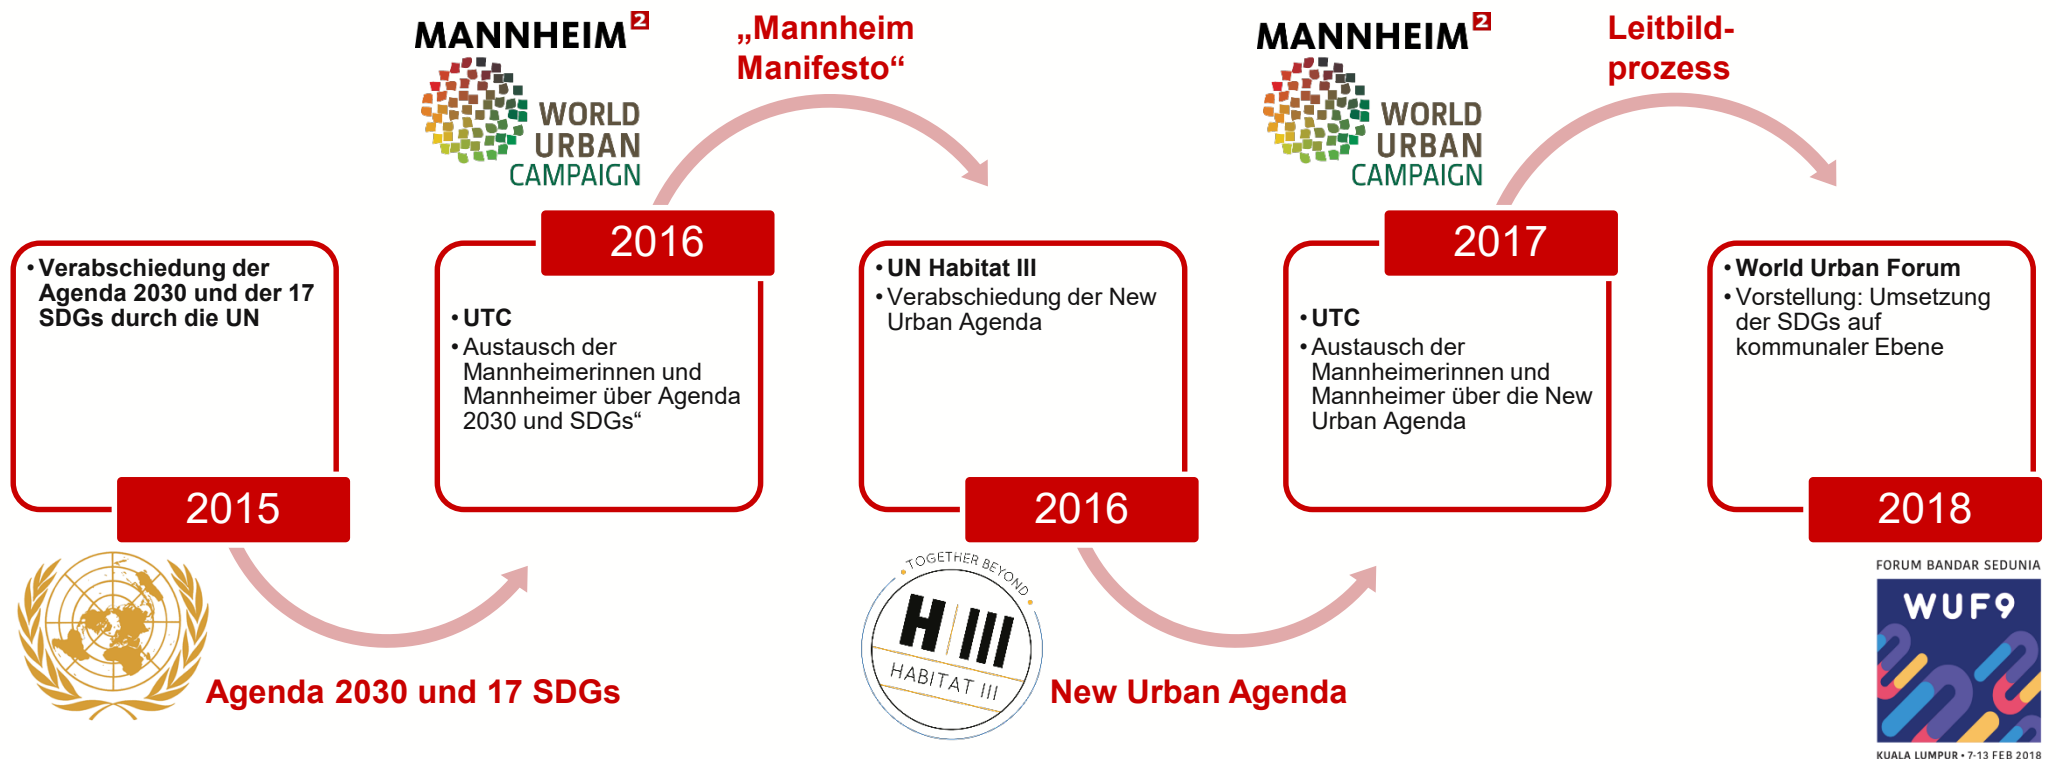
MANNHEIM²
WORLD URBAN CAMPAIGN

„Mannheim Manifesto“

MANNHEIM²
WORLD URBAN CAMPAIGN

Leitbild-prozess

• Verabschiedung der Agenda 2030 und der 17 SDGs durch die UN

2015

2016

• UTC
• Austausch der Mannheimerinnen und Mannheimer über Agenda 2030 und SDGs“

• UN Habitat III
• Verabschiedung der New Urban Agenda

2016

2017

• UTC
• Austausch der Mannheimerinnen und Mannheimer über die New Urban Agenda

• World Urban Forum
• Vorstellung: Umsetzung der SDGs auf kommunaler Ebene

2018

Agenda 2030 und 17 SDGs

TOGETHER BEYOND
H III
HABITAT III

New Urban Agenda

FORUM BANDAR SEDUNIA
WUF9
KUALA LUMPUR • 7-13 FEB 2018